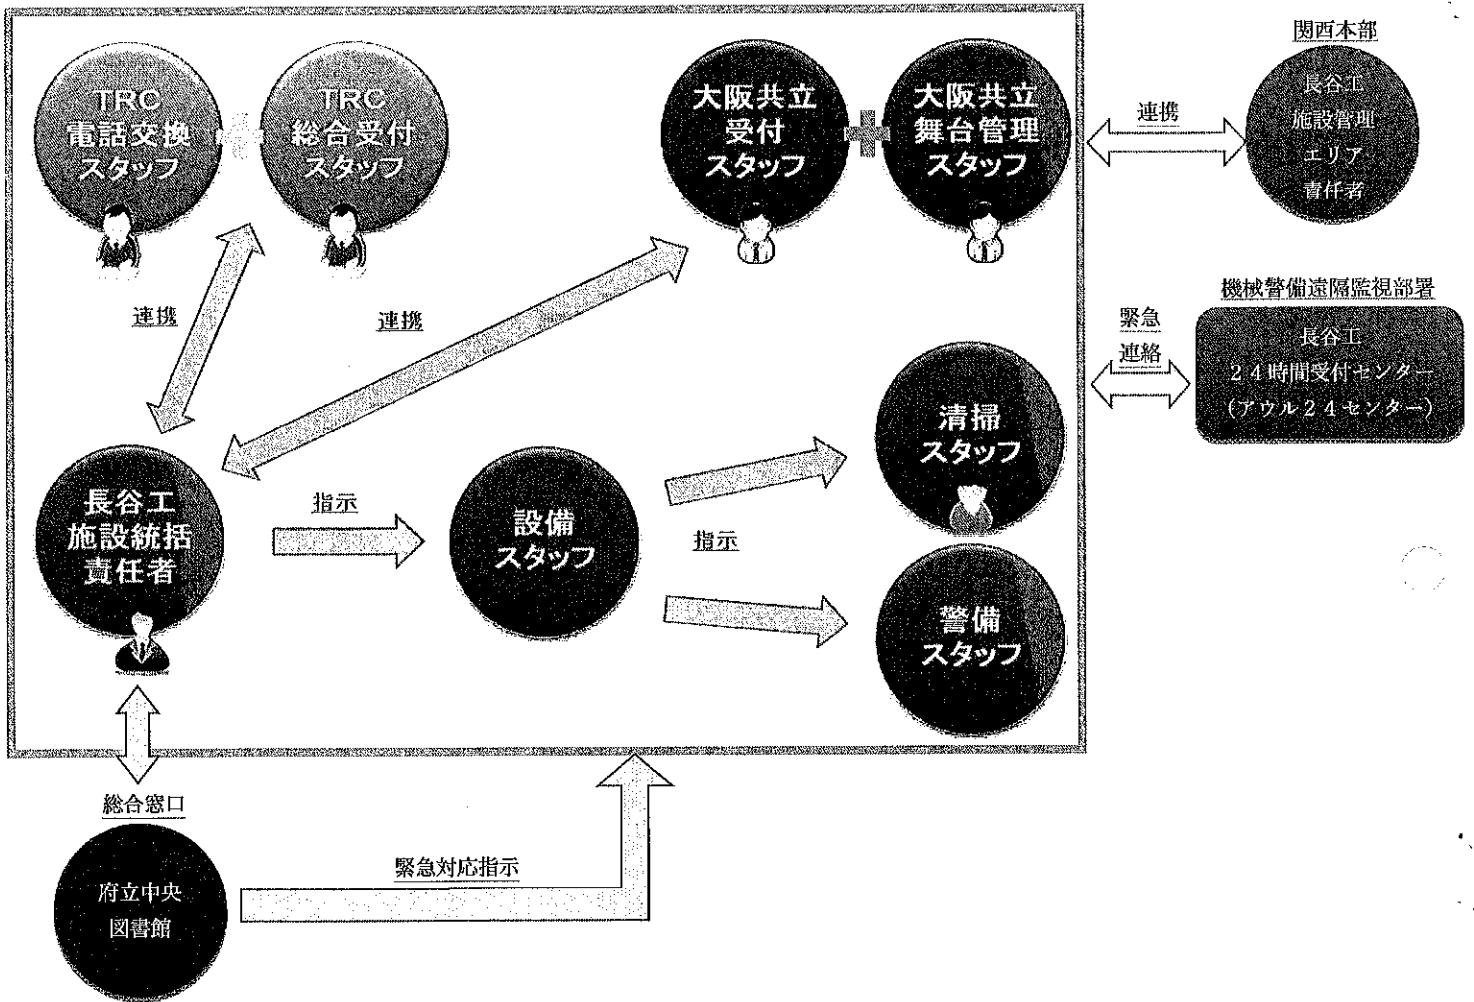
TRC
電話交換
スタッフ

TRC
総合受付
スタッフ

大阪共立
受付
スタッフ

大阪共立
舞台管理
スタッフ

連携

関西本部

長谷工
施設管理
エリア
責任者

連携

連携

機械警備遠隔監視部署

緊急
連絡

長谷工
24時間受付センター
(アウル24センター)

清掃
スタッフ

長谷工
施設統括
責任者

指示

設備
スタッフ

指示

警備
スタッフ

総合窓口

府立中央
図書館

緊急対応指示